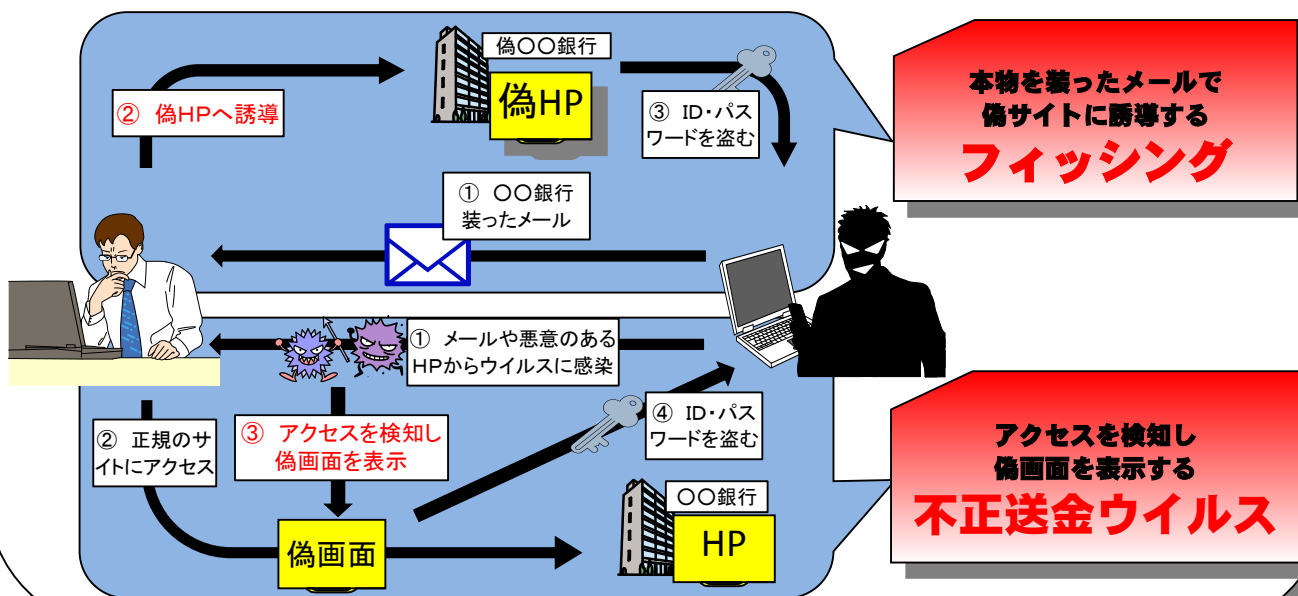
偽〇〇銀行

偽HP

② 偽HPへ誘導

③ ID・パスワードを盗む

① 〇〇銀行装ったメール

本物を装ったメールで偽サイトに誘導する

フィッシング

① メールや悪意のあるHPからウイルスに感染

② 正規のサイトにアクセス

③ アクセスを検知し偽画面を表示

④ ID・パスワードを盗む

偽画面

〇〇銀行

HP

アクセスを検知し偽画面を表示する

不正送金ウイルス